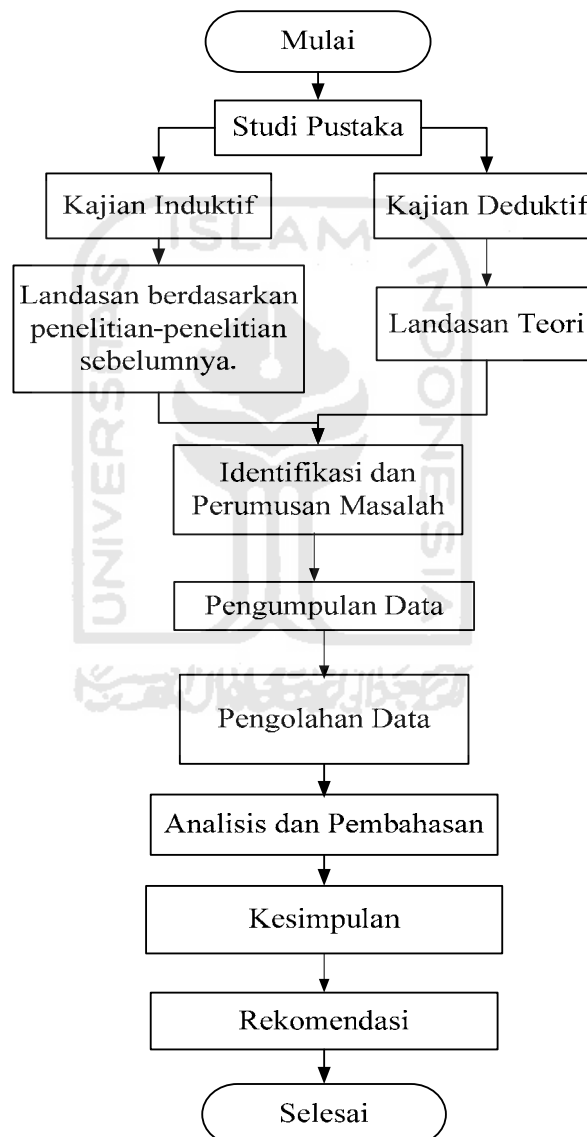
Mulai

Studi Pustaka

Kajian Induktif

Kajian Deduktif

Landasan berdasarkan penelitian-penelitian sebelumnya.

Landasan Teori

Identifikasi dan Perumusan Masalah

Pengumpulan Data

Pengolahan Data

Analisis dan Pembahasan

Kesimpulan

Rekomendasi

Selesai

ISLAM
UNIVERSITAS
INDONESIA